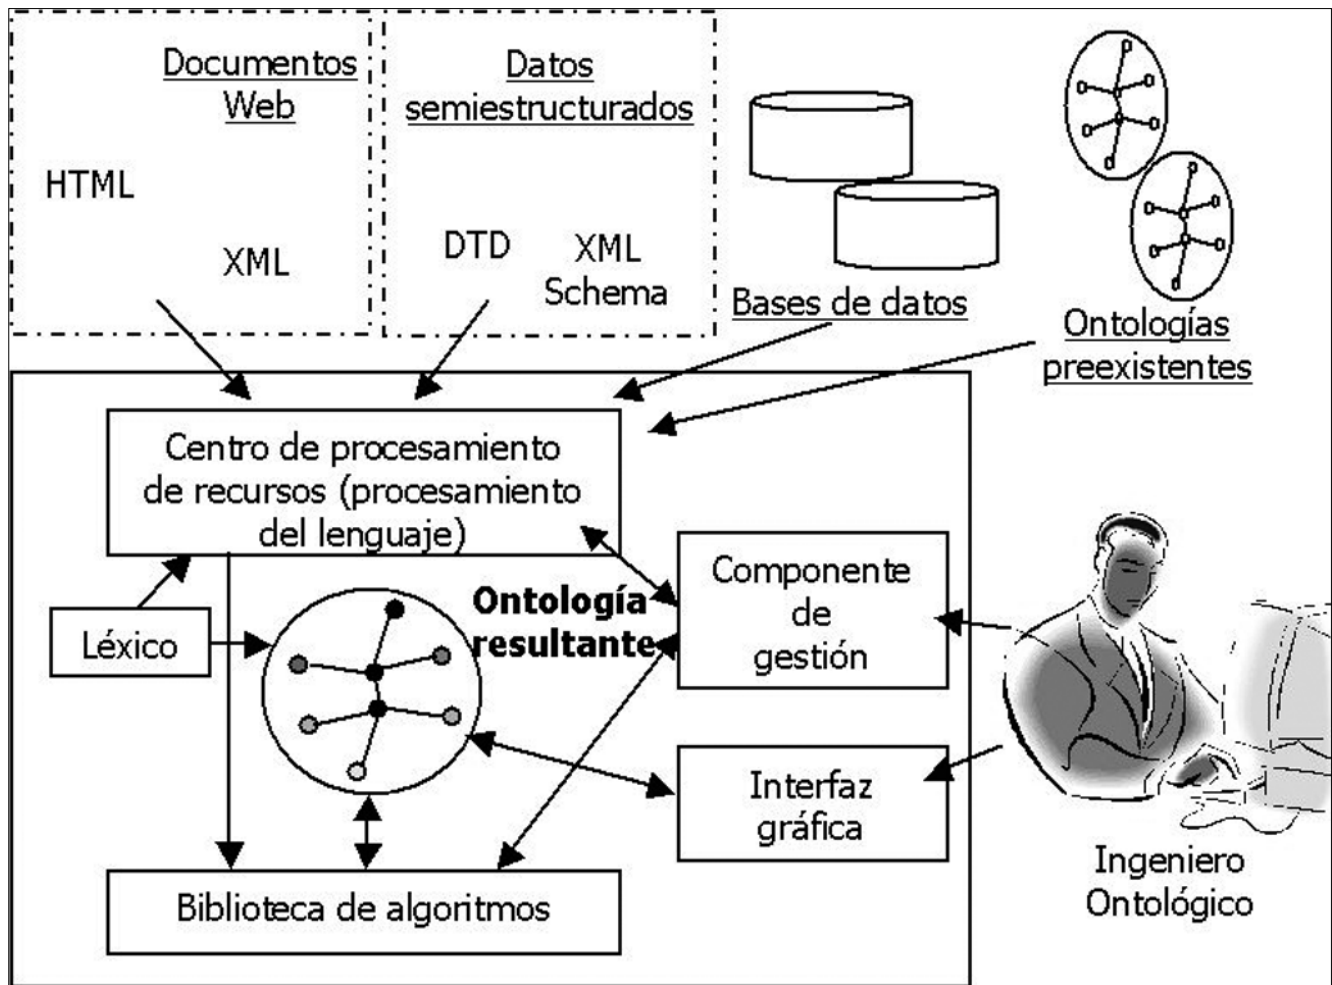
Documentos Web

HTML

XML

Datos semiestructurados

DTD

XML Schema

Bases de datos

Ontologías preexistentes

Centro de procesamiento de recursos (procesamiento del lenguaje)

Léxico

Ontología resultante

Componente de gestión

Interfaz gráfica

Biblioteca de algoritmos

Ingeniero Ontológico